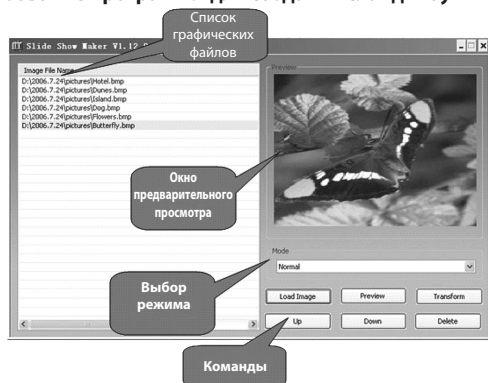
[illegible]

Slide Show Maker V1.12 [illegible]

Список графических файлов

Image File Name

D:\2006.7.24\pictures\Hotel.bmp
D:\2006.7.24\pictures\Dunes.bmp
D:\2006.7.24\pictures\Island.bmp
D:\2006.7.24\pictures\Dog.bmp
D:\2006.7.24\pictures\Flowers.bmp
D:\2006.7.24\pictures\Butterfly.bmp

Preview

Окно предварительного просмотра

Mode

Normal

Выбор режима

Load Image

Preview

Transform

Up

Down

Delete

Команды